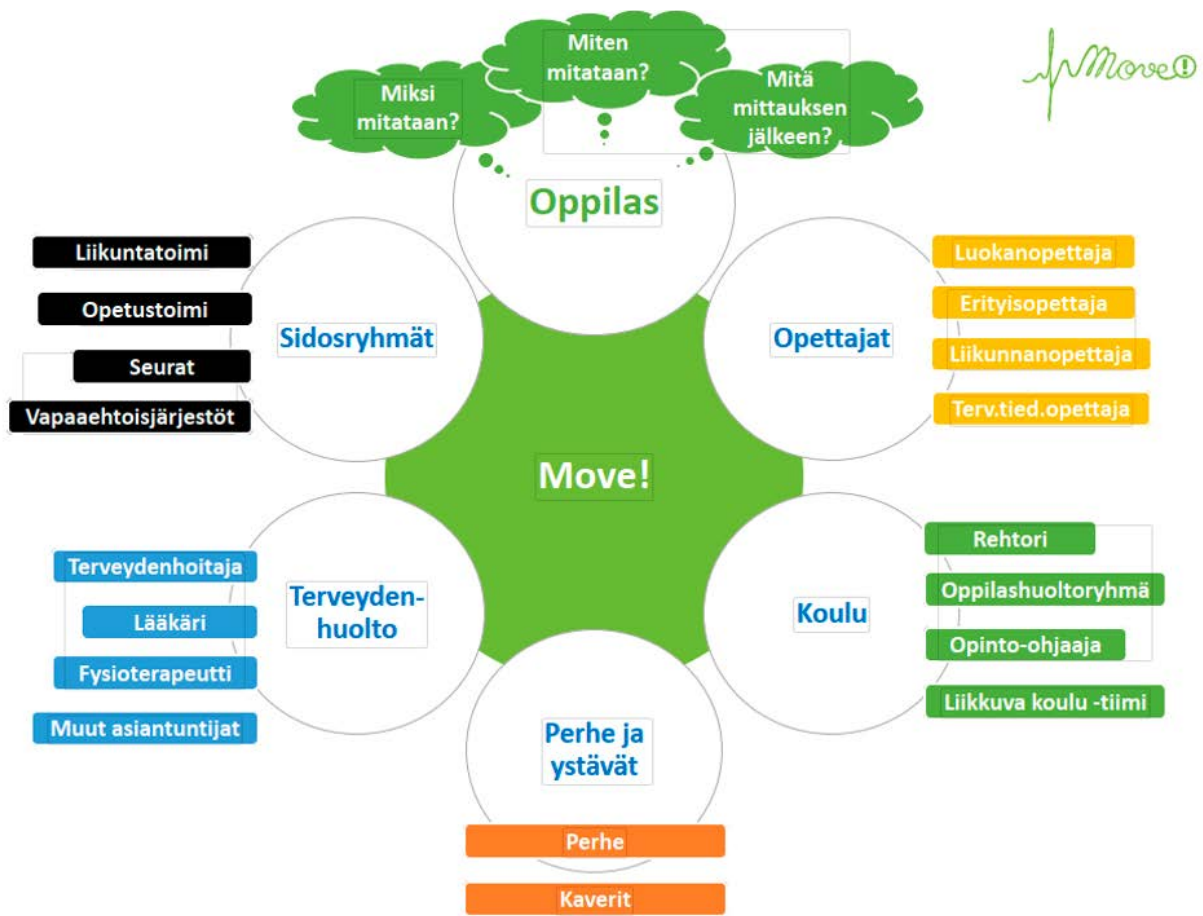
Miten mitataan?

Miksi mitataan?

Mitä mittauksen jälkeen?

Move!

Oppilas

Liikuntatoimi

Opetustoimi

Seurat

Vapaaehtoisjärjestöt

Sidosryhmät

Opettajat

Luokanopettaja

Erityisopettaja

Liikunnanopettaja

Terv.tied.opettaja

Move!

Terveydenhoitaja

Lääkäri

Fysioterapeutti

Muut asiantuntijat

Terveydenhuolto

Koulu

Rehtori

Oppilashuoltoryhmä

Opinto-ohjaaja

Liikkuva koulu -tiimi

Perhe ja ystävät

Perhe

Kaverit